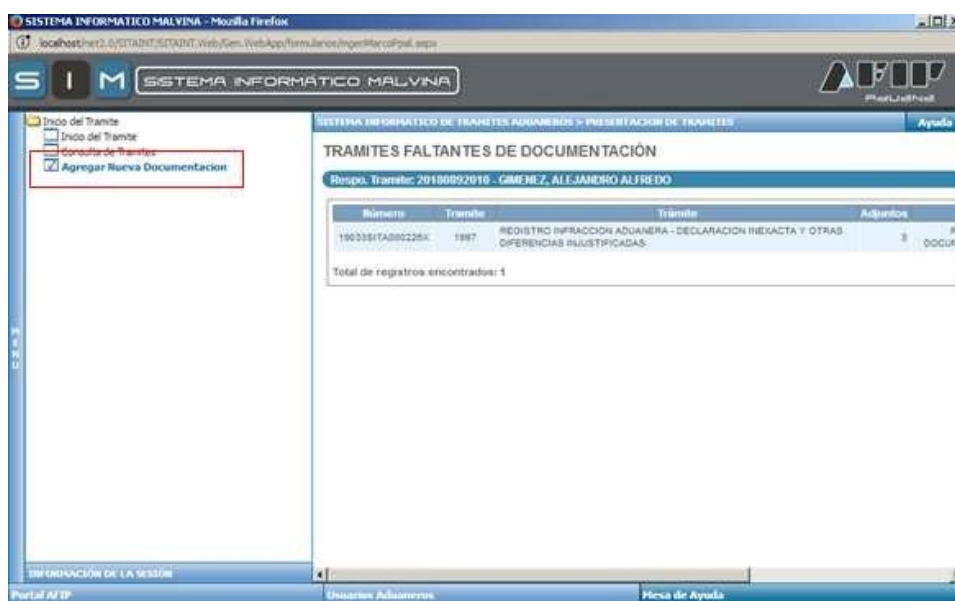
SISTEMA INFORMATICO MALVINA - Mozilla Firefox

localhost/net2.0/SITAINT/SITAINT.Web/Gen.WebApp/formularios/ingerMarcoPpal.aspx

S I M SISTEMA INFORMÁTICO MALVINA

AFIP

Inicio del Tramite
Inicio del Tramite
Consulta de Tramites
Agregar Nueva Documentacion

M E N U

INFORMACIÓN DE LA SESIÓN

SISTEMA INFORMATICO DE TRAMITES ADUANEROS > PRESENTACION DE TRAMITES

Ayuda

TRAMITES FALTANTES DE DOCUMENTACIÓN

Respo. Tramite: 20180892010 - GIMENEZ, ALEJANDRO ALFREDO

| Número | Tramite | Trámite | Adjuntos | |
|---|---|---|---|---|
| 19033SITA000225X | 1997 | REGISTRO INFRACCION ADUANERA - DECLARACION INEXACTA Y OTRAS DIFERENCIAS INJUSTIFICADAS | 3 | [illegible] DOCU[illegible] |

Total de registros encontrados: 1

Portal AFIP

Usuarios Aduaneros

Mesa de Ayuda